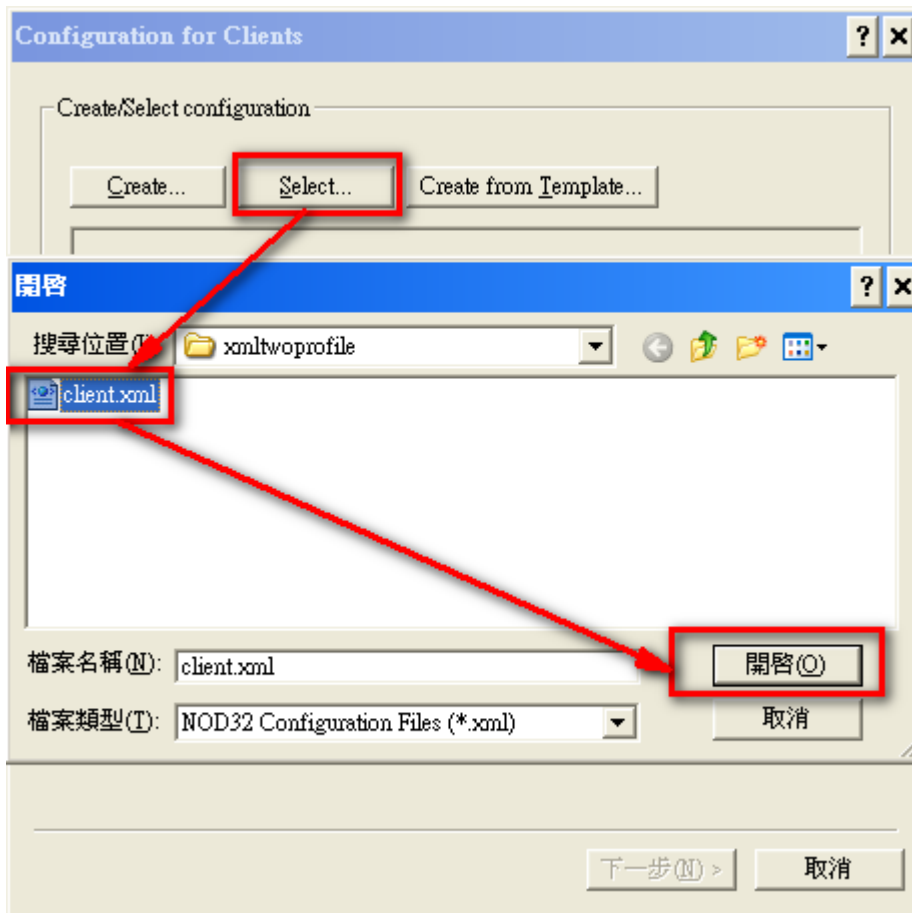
Configuration for Clients

?

Create/Select configuration

Create...

Select...

Create from Template...

開啓

?

搜尋位置(I):

xmltwoprofile

client.xml

檔案名稱(N):

client.xml

開啓(O)

檔案類型(T):

NOD32 Configuration Files (*.xml)

取消

下一步(N) >

取消